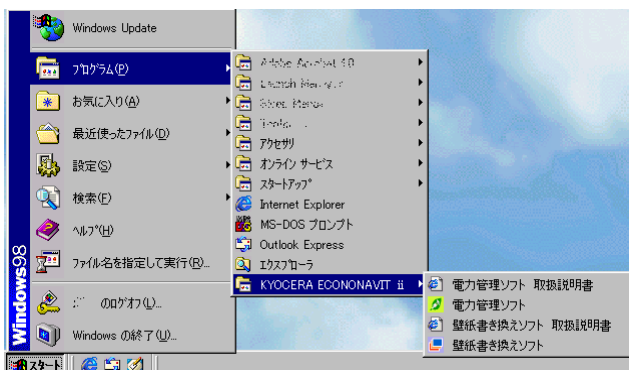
Windows Update
ﾌﾟﾛｸﾞﾗﾑ(P)
お気に入り(A)
最近使ったファイル(D)
設定(S)
検索(F)
ﾍﾙﾌﾟ(H)
ファイル名を指定して実行(R)...
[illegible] のログオフ(L)...
Windows の終了(U)...
Windows98
ｽﾀｰﾄ

Adobe Acrobat 4.0
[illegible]
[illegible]
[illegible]
ｱｸｾｻﾘ
オンライン サービス
ｽﾀｰﾄｱｯﾌﾟ
Internet Explorer
MS-DOS プロンプト
Outlook Express
ｴｸｽﾌﾟﾛｰﾗ
KYOCERA ECONONAVIT ii

電力管理ソフト 取扱説明書
電力管理ソフト
壁紙書き換えソフト 取扱説明書
壁紙書き換えソフト